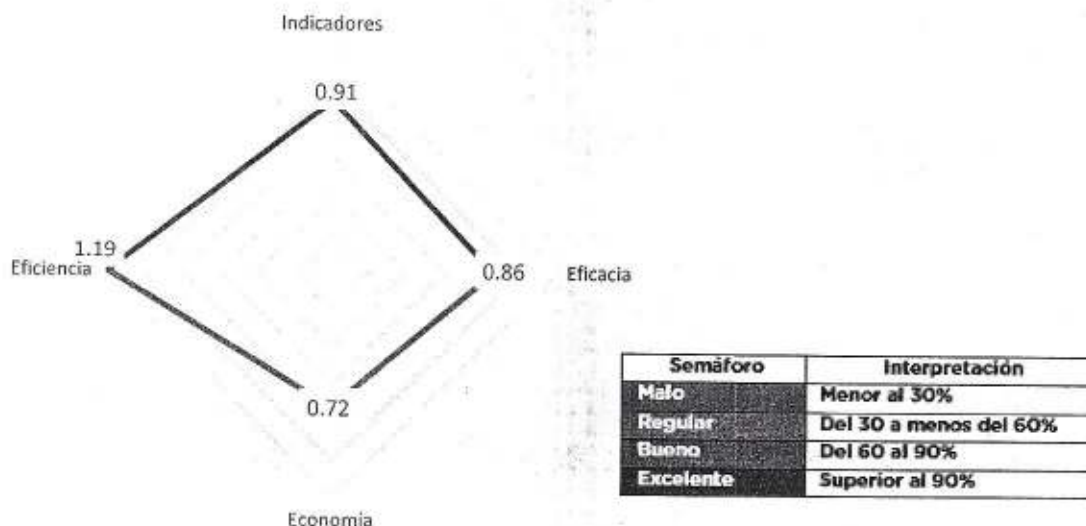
Indicadores

0.91

1.19
Eficiencia

0.86

Eficacia

0.72

Economia

| Semáforo | Interpretación |
|---|---|
| Malo | Menor al 30% |
| Regular | Del 30 a menos del 60% |
| Bueno | Del 60 al 90% |
| Excelente | Superior al 90% |